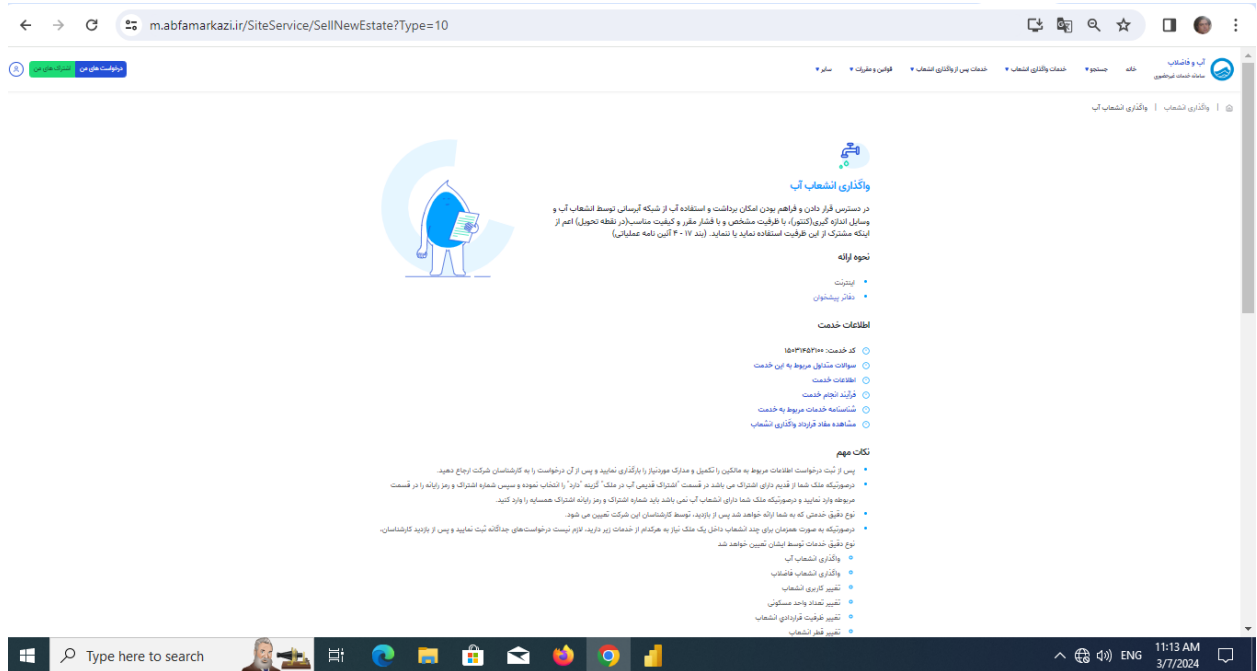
m.abfamarkazi.ir/SiteService/SellNewEstate?Type=10

آب و فاضلاب
سامانه خدمات غیرحضوری

خانه   جستجو ▾   خدمات واگذاری انشعاب ▾   خدمات پس از واگذاری انشعاب ▾   قوانین و مقررات ▾   سایر ▾

درخواست های من   اشتراک های من

واگذاری انشعاب | واگذاری انشعاب آب

واگذاری انشعاب آب

در دسترس قرار دادن و فراهم بودن امکان برداشت و استفاده آب از شبکه آبرسانی توسط انشعاب آب و وسایل اندازه گیری(کنتور)، با ظرفیت مشخص و با فشار مقرر و کیفیت مناسب(در نقطه تحویل) اعم از اینکه مشترک از این ظرفیت استفاده نماید یا ننماید. (بند ۴۰۱۷ آئین نامه عملیاتی)

نحوه ارائه

• اینترنت
• دفاتر پیشخوان

اطلاعات خدمت

کد خدمت: ۱۵۰۳۱۴۵۳۱۰۰
سوالات متداول مربوط به این خدمت
اطلاعات خدمت
فرآیند انجام خدمت
شناسنامه خدمات مربوط به خدمت
مشاهده مفاد قرارداد واگذاری انشعاب

نکات مهم

• پس از ثبت درخواست اطلاعات مربوط به مالکین را تکمیل و مدارک موردنیاز را بارگذاری نمایید و پس از آن درخواست را به کارشناسان شرکت ارجاع دهید.
• درصورتیکه ملک شما از قدیم دارای اشتراک می باشد در قسمت "اشتراک قدیمی آب در ملک" گزینه "دارد" را انتخاب نموده و سپس شماره اشتراک و رمز رایانه را در قسمت مربوطه وارد نمایید و درصورتیکه ملک شما دارای انشعاب آب نمی باشد باید شماره اشتراک و رمز رایانه اشتراک همسایه را وارد کنید.
• نوع دقیق خدمتی که به شما ارائه خواهد شد پس از بازدید، توسط کارشناسان این شرکت تعیین می شود.
• درصورتیکه به صورت همزمان برای چند انشعاب داخل یک ملک نیاز به هرکدام از خدمات زیر دارید، لازم نیست درخواست‌های جداگانه ثبت نمایید و پس از بازدید کارشناسان، نوع دقیق خدمات توسط ایشان تعیین خواهد شد
  ◦ واگذاری انشعاب آب
  ◦ واگذاری انشعاب فاضلاب
  ◦ تغییر کاربری انشعاب
  ◦ تغییر تعداد واحد مسکونی
  ◦ تغییر ظرفیت قراردادی انشعاب
  ◦ تغییر قطر انشعاب

Type here to search
ENG
11:13 AM
3/7/2024